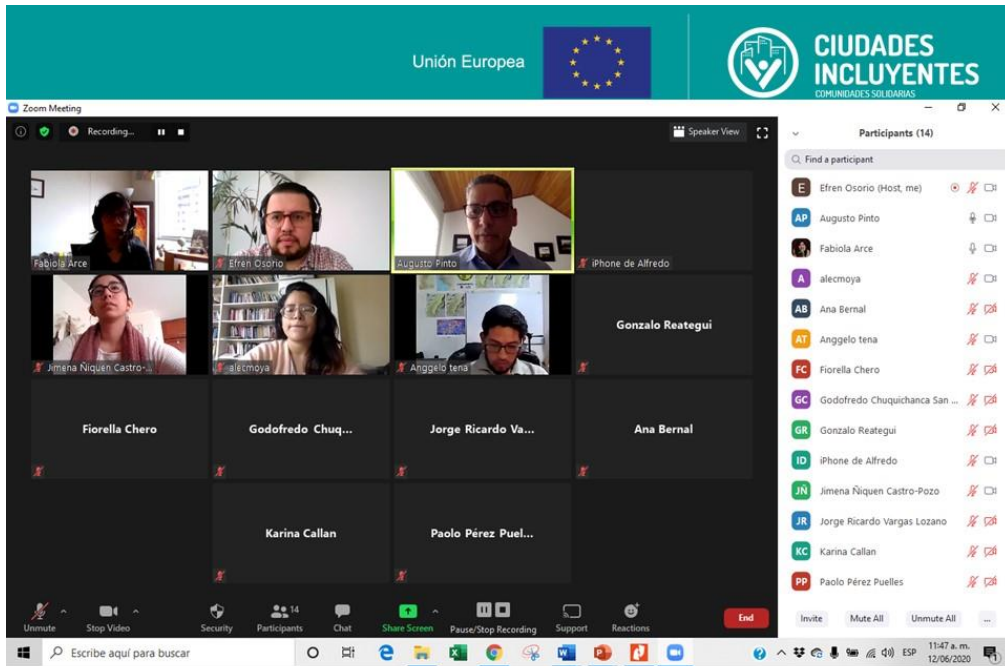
Unión Europea

CIUDADES INCLUYENTES
COMUNIDADES SOLIDARIAS

Zoom Meeting

Recording...

Speaker View

Fabiola Arce
Efren Osorio
Augusto Pinto
iPhone de Alfredo
Jimena Ñiquen Castro-...
alecmoya
Anggelo tena
Gonzalo Reategui
Fiorella Chero
Godofredo Chuq...
Jorge Ricardo Va...
Ana Bernal
Karina Callan
Paolo Pérez Puel...

Participants (14)

Find a participant

E Efren Osorio (Host, me)
AP Augusto Pinto
Fabiola Arce
A alecmoya
AB Ana Bernal
AT Anggelo tena
FC Fiorella Chero
GC Godofredo Chuquichanca San ...
GR Gonzalo Reategui
ID iPhone de Alfredo
JÑ Jimena Ñiquen Castro-Pozo
JR Jorge Ricardo Vargas Lozano
KC Karina Callan
PP Paolo Pérez Puelles

Invite
Mute All
Unmute All
...

Unmute
Stop Video
Security
14
Participants
Chat
Share Screen
Pause/Stop Recording
Support
Reactions
End

Escribe aquí para buscar

ESP
11:47 a. m.
12/06/2020